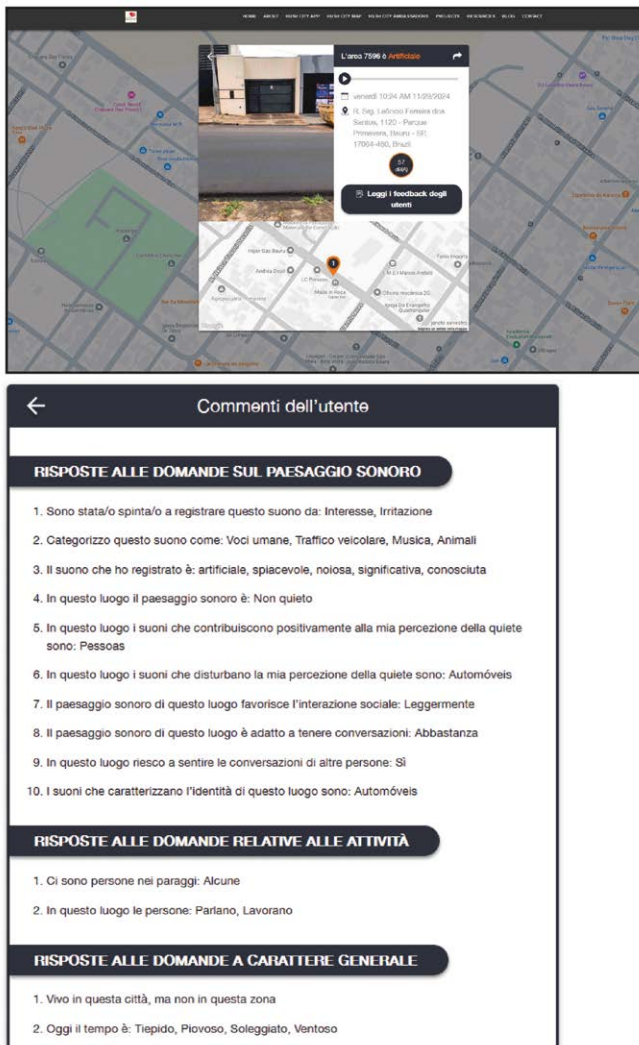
HOME ABOUT HUSH CITY APP HUSH CITY MAP HUSH CITY AMBASSADORS PROJECTS RESOURCES BLOG CONTACT

L'area 7596 è Artificiale

venerdì 10:34 AM 11/29/2024

R. Sgt. Leôncio Ferreira dos Santos, 1120 - Parque Primavera, Bauru - SP, 17064-480, Brazil

57 dB(A)

Leggi i feedback degli utenti

← Commenti dell'utente

RISPOSTE ALLE DOMANDE SUL PAESAGGIO SONORO

1. Sono stata/o spinta/o a registrare questo suono da: Interesse, Irritazione
2. Categorizzo questo suono come: Voci umane, Traffico veicolare, Musica, Animali
3. Il suono che ho registrato è: artificiale, spiacevole, noiosa, significativa, conosciuta
4. In questo luogo il paesaggio sonoro è: Non quieto
5. In questo luogo i suoni che contribuiscono positivamente alla mia percezione della quiete sono: Pessoas
6. In questo luogo i suoni che disturbano la mia percezione della quiete sono: Automóveis
7. Il paesaggio sonoro di questo luogo favorisce l'interazione sociale: Leggermente
8. Il paesaggio sonoro di questo luogo è adatto a tenere conversazioni: Abbastanza
9. In questo luogo riesco a sentire le conversazioni di altre persone: Sì
10. I suoni che caratterizzano l'identità di questo luogo sono: Automóveis

RISPOSTE ALLE DOMANDE RELATIVE ALLE ATTIVITÀ

1. Ci sono persone nei paraggi: Alcune
2. In questo luogo le persone: Parlano, Lavorano

RISPOSTE ALLE DOMANDE A CARATTERE GENERALE

1. Vivo in questa città, ma non in questa zona
2. Oggi il tempo è: Tiepido, Piovoso, Soleggiato, Ventoso